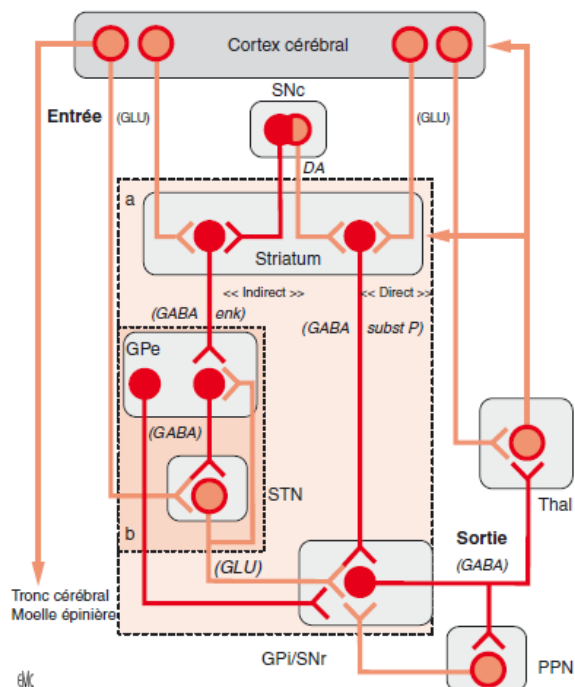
Cortex cérébral

Entrée (GLU) SNc (GLU)

DA

a

Striatum

<< Indirect >> << Direct >>

(GABA enk) (GABA subst P)

GPe

(GABA)

STN

b

Thal

Sortie

(GABA)

(GLU)

Tronc cérébral
Moelle épinière

GPi/SNr

PPN

EMC